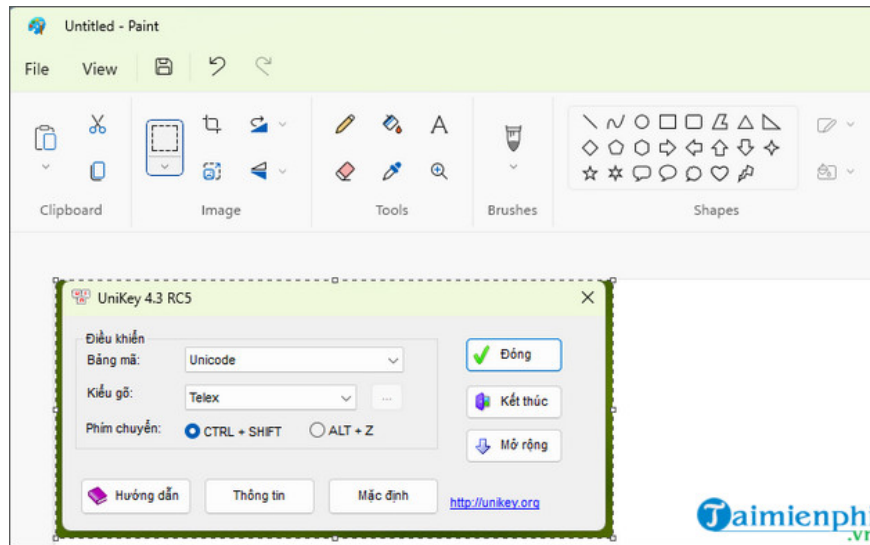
Untitled - Paint

File View

Clipboard Image Tools Brushes Shapes

UniKey 4.3 RC5

Điều khiển

Bảng mã: Unicode

Kiểu gõ: Telex ...

Phím chuyển: CTRL + SHIFT ALT + Z

Đóng

Kết thúc

Mở rộng

Hướng dẫn Thông tin Mặc định http://unikey.org

Taimienphi.vn